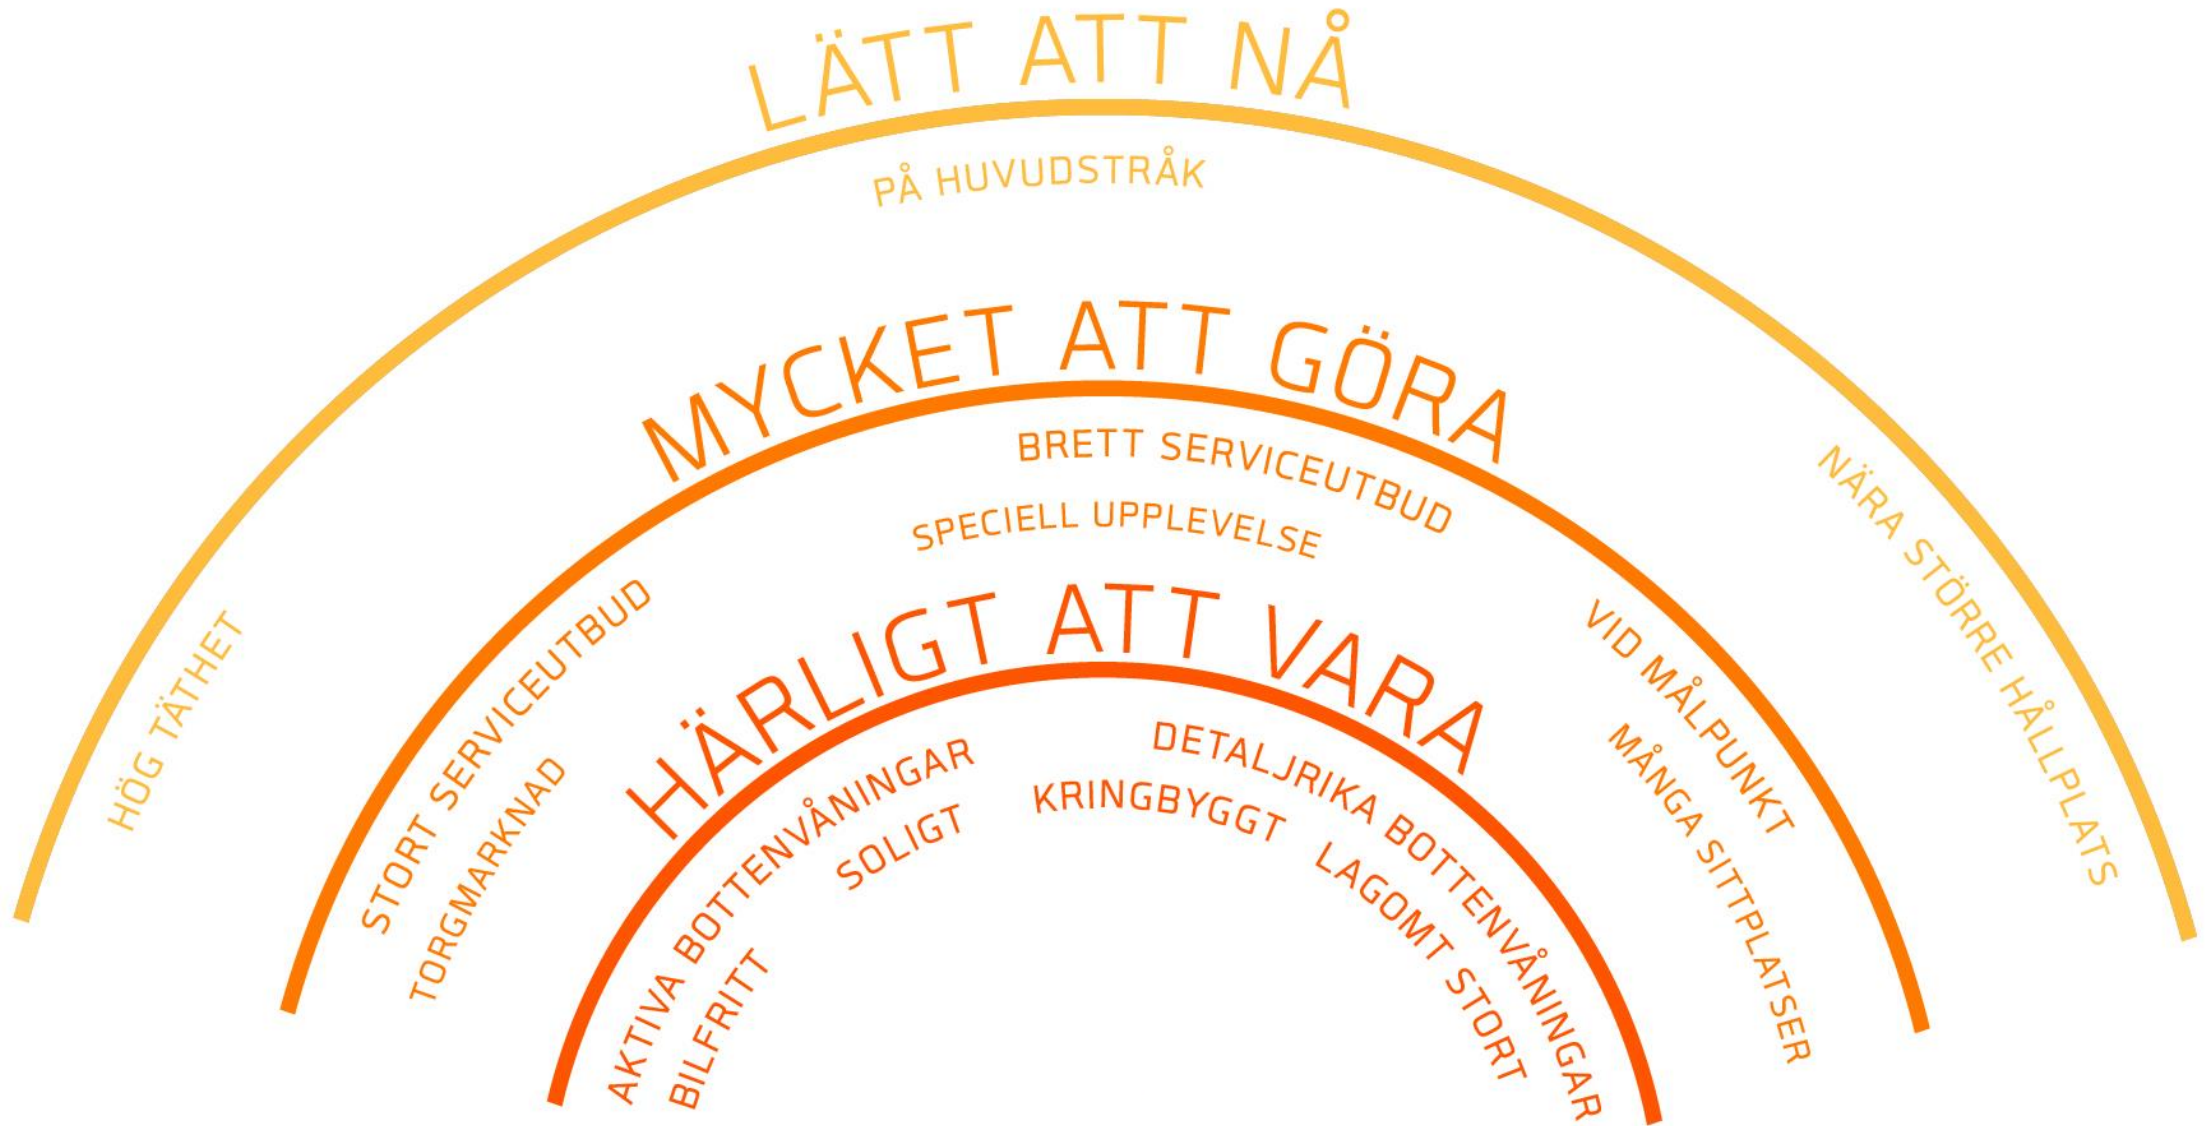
LÄTT ATT NÅ

PÅ HUVUDSTRÅK

HÖG TÄTHET

NÄRA STÖRRE HÅLLPLATS

MYCKET ATT GÖRA

BRETT SERVICEUTBUD

SPECIELL UPPLEVELSE

STORT SERVICEUTBUD

TORGMARKNAD

VID MÅLPUNKT

MÅNGA SITTPLATSER

HÄRLIGT ATT VARA

AKTIVA BOTTENVÅNINGAR

BILFRITT

SOLIGT

KRINGBYGGT

DETALJRIKA BOTTENVÅNINGAR

LAGOMT STORT